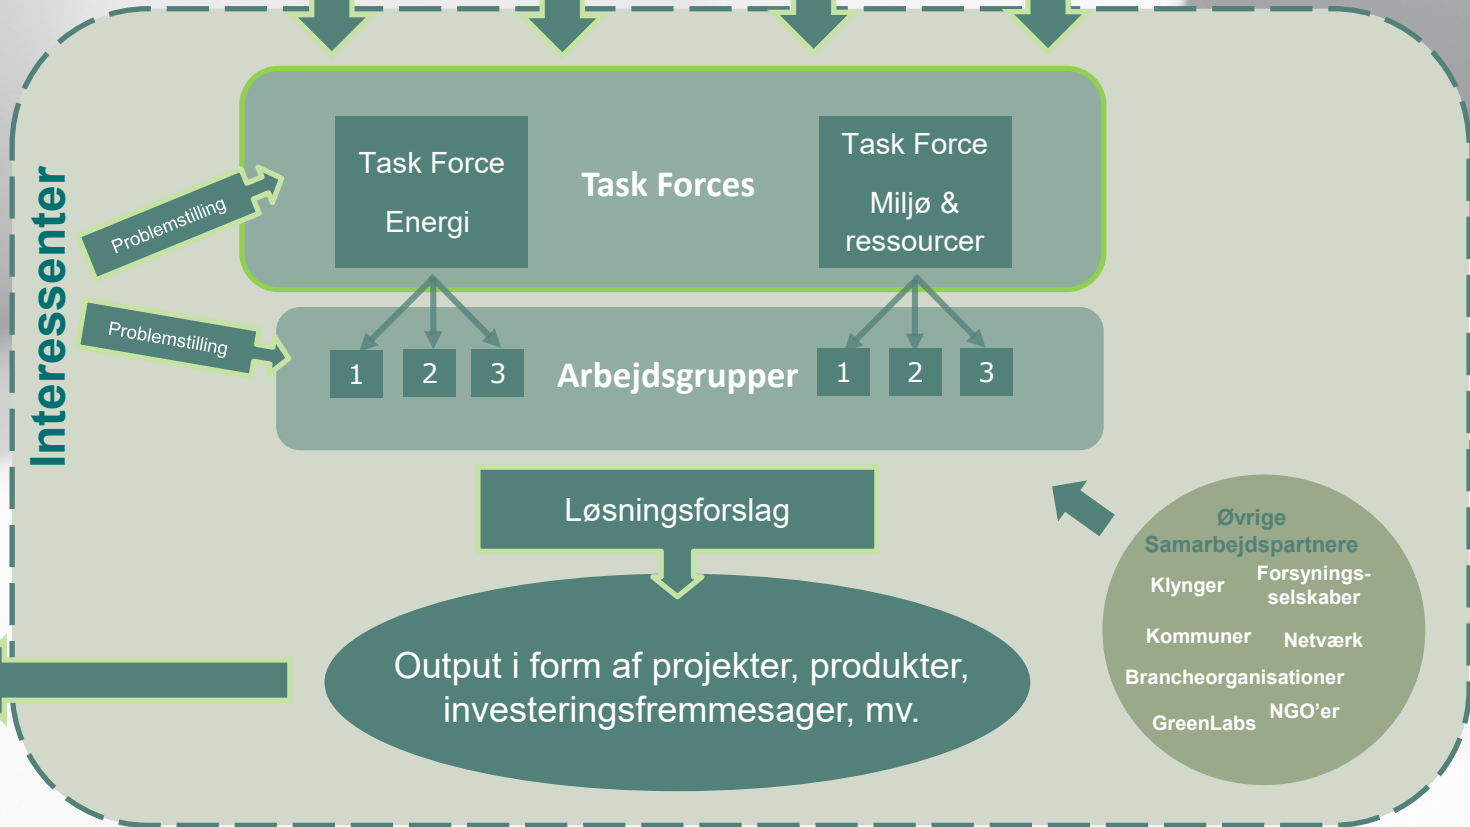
Interessenter

Task Force
Energi

Task Forces

Task Force
Miljø & ressourcer

Problemstilling

Problemstilling

1 2 3

Arbejdsgrupper

1 2 3

Løsningsforslag

Output i form af projekter, produkter, investeringsfremmesager, mv.

Øvrige Samarbejdspartnere

Klynger

Forsynings-selskaber

Kommuner

Netværk

Brancheorganisationer

GreenLabs

NGO'er